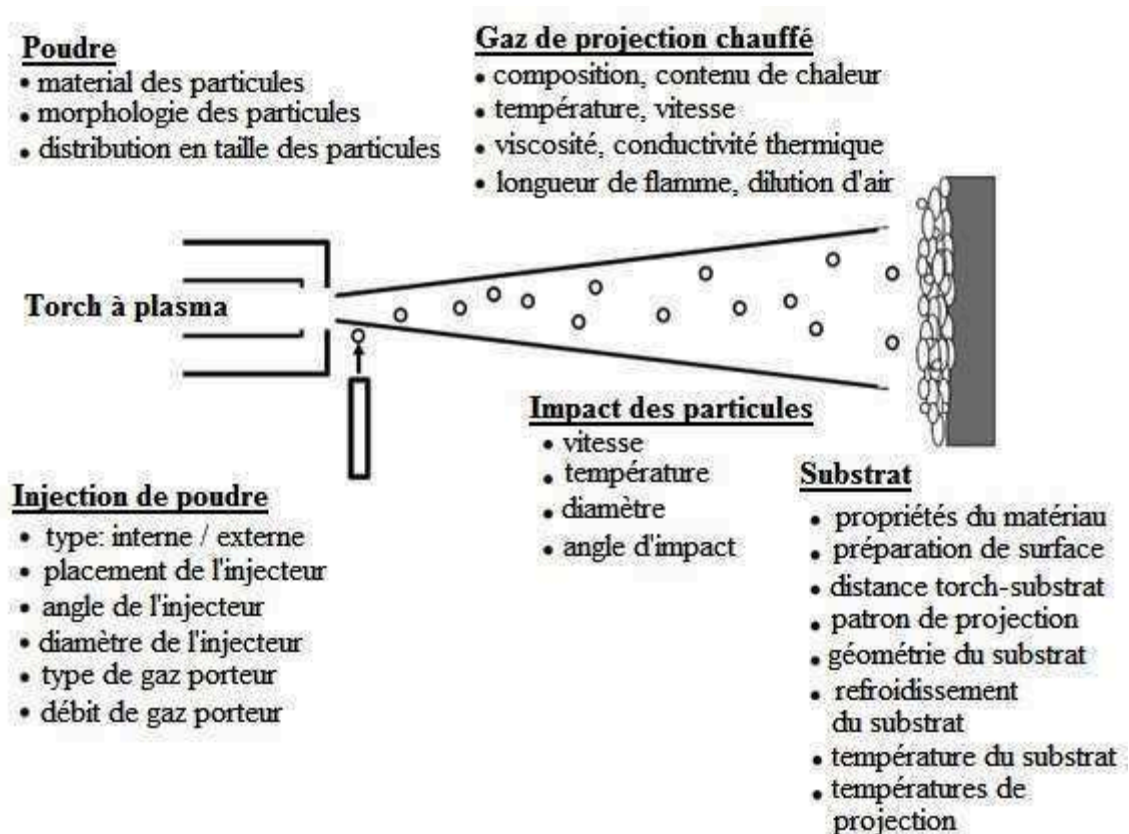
**Poudre**
• material des particules
• morphologie des particules
• distribution en taille des particules

**Gaz de projection chauffé**
• composition, contenu de chaleur
• température, vitesse
• viscosité, conductivité thermique
• longueur de flamme, dilution d'air

**Torch à plasma**

**Impact des particules**
• vitesse
• température
• diamètre
• angle d'impact

**Injection de poudre**
• type: interne / externe
• placement de l'injecteur
• angle de l'injecteur
• diamètre de l'injecteur
• type de gaz porteur
• débit de gaz porteur

**Substrat**
• propriétés du matériau
• préparation de surface
• distance torch-substrat
• patron de projection
• géométrie du substrat
• refroidissement du substrat
• température du substrat
• températures de projection